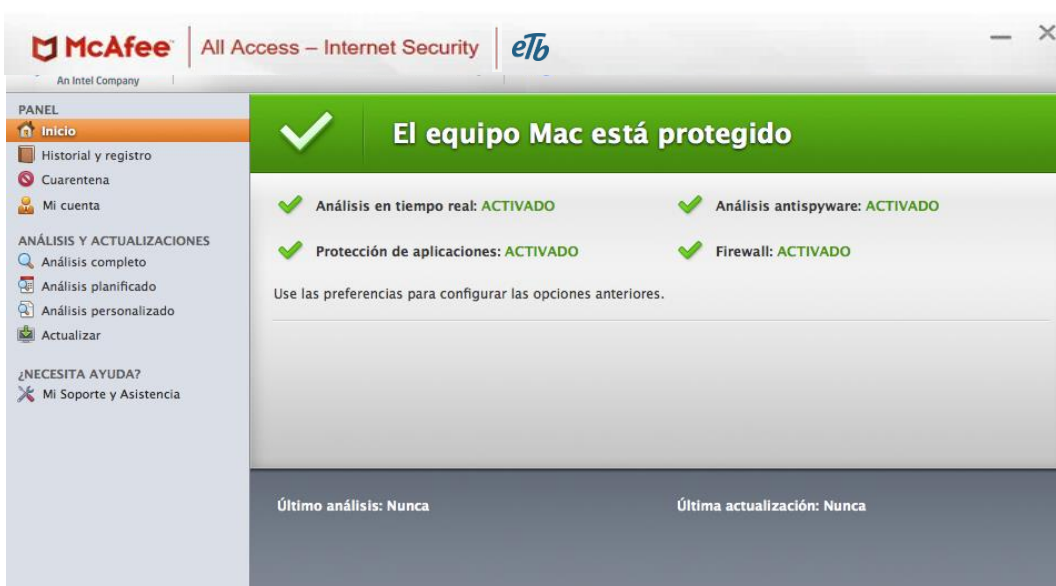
McAfee
An Intel Company
All Access – Internet Security
eTb

PANEL
Inicio
Historial y registro
Cuarentena
Mi cuenta

ANÁLISIS Y ACTUALIZACIONES
Análisis completo
Análisis planificado
Análisis personalizado
Actualizar

¿NECESITA AYUDA?
Mi Soporte y Asistencia

El equipo Mac está protegido

Análisis en tiempo real: ACTIVADO
Análisis antispyware: ACTIVADO
Protección de aplicaciones: ACTIVADO
Firewall: ACTIVADO

Use las preferencias para configurar las opciones anteriores.

Último análisis: Nunca
Última actualización: Nunca